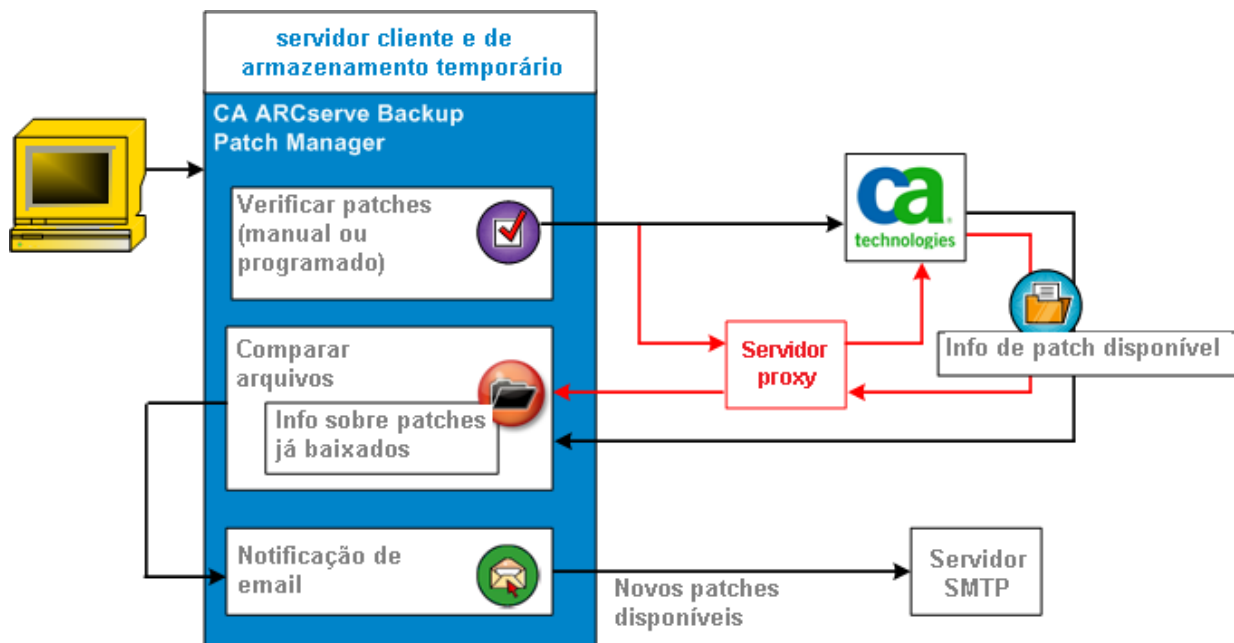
servidor cliente e de armazenamento temporário

CA ARCserve Backup Patch Manager

Verificar patches (manual ou programado)

Comparar arquivos

Info sobre patches já baixados

Notificação de email

ca technologies

Servidor proxy

Info de patch disponível

Novos patches disponíveis

Servidor SMTP